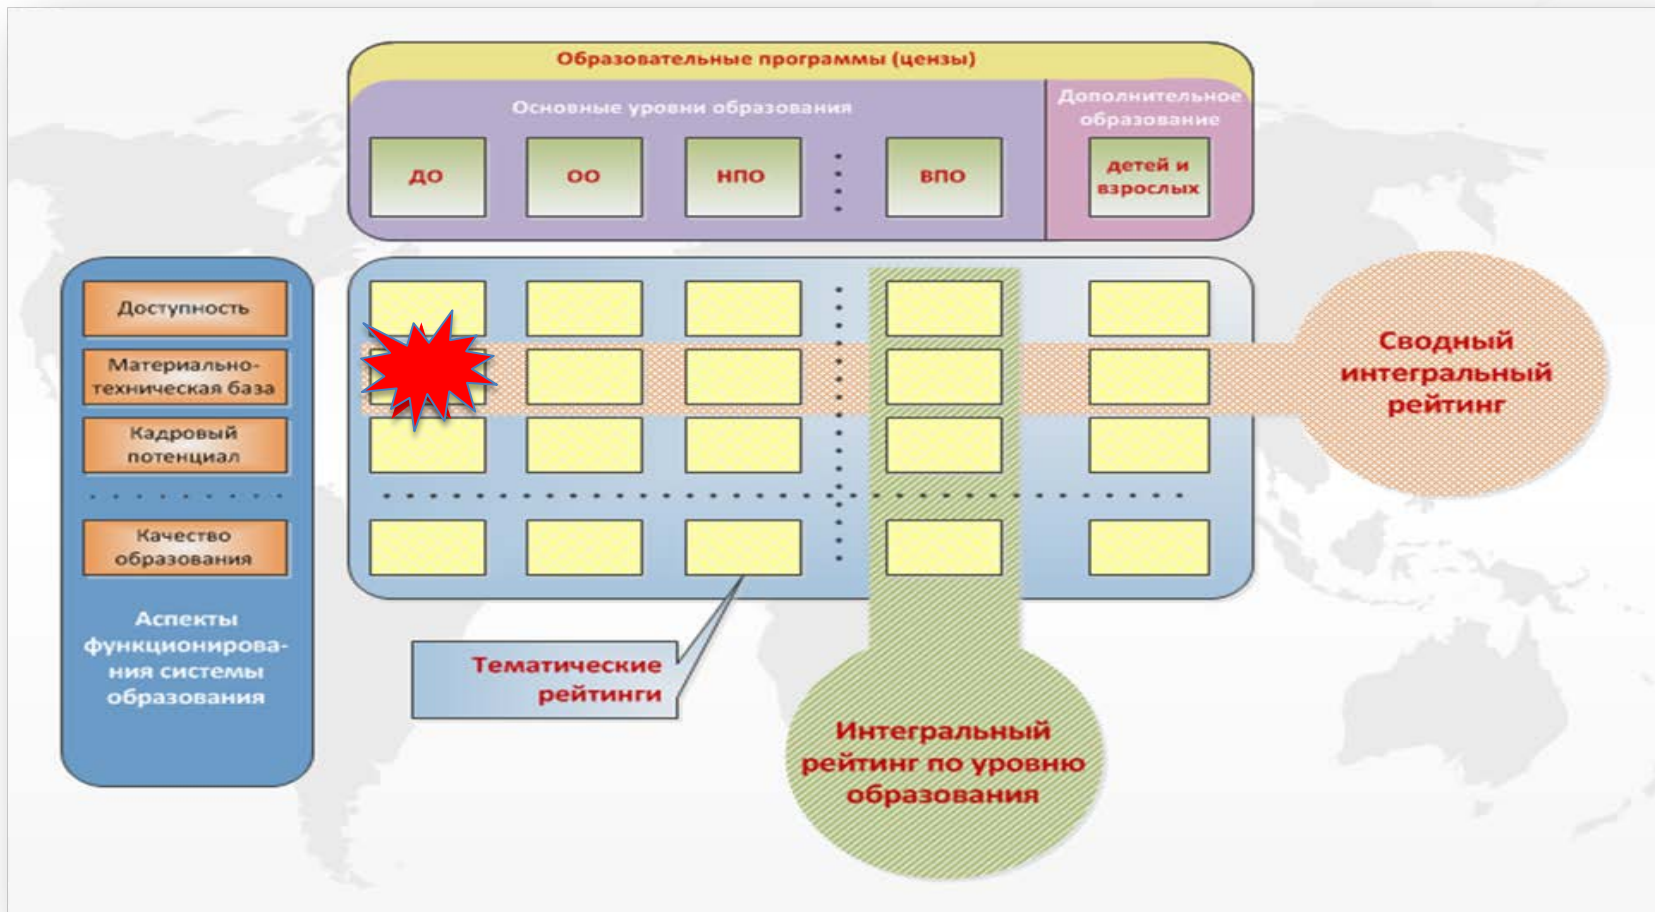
Образовательные программы (цензы)

Основные уровни образования

ДО

ОО

НПО

ВПО

Дополнительное образование

детей и взрослых

Доступность

Материально-техническая база

Кадровый потенциал

Качество образования

Аспекты функционирования системы образования

Сводный интегральный рейтинг

Тематические рейтинги

Интегральный рейтинг по уровню образования